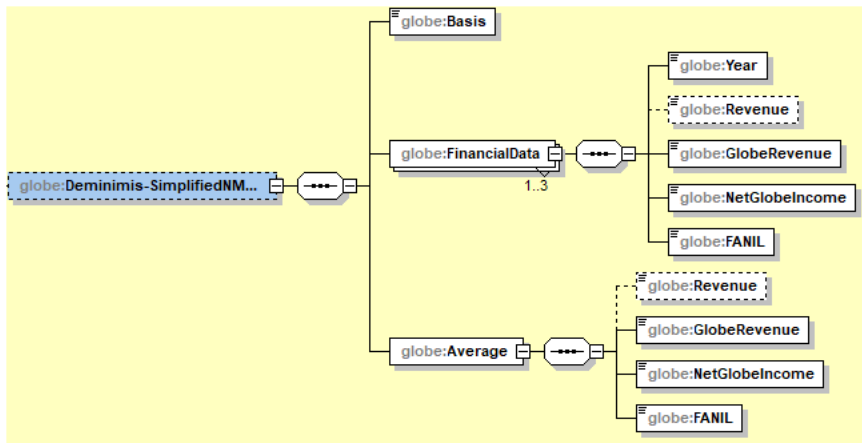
globe:Deminimis-SimplifiedNM...

globe:Basis

globe:FinancialData

1..3

globe:Year

globe:Revenue

globe:GlobeRevenue

globe:NetGlobeIncome

globe:FANIL

globe:Average

globe:Revenue

globe:GlobeRevenue

globe:NetGlobeIncome

globe:FANIL